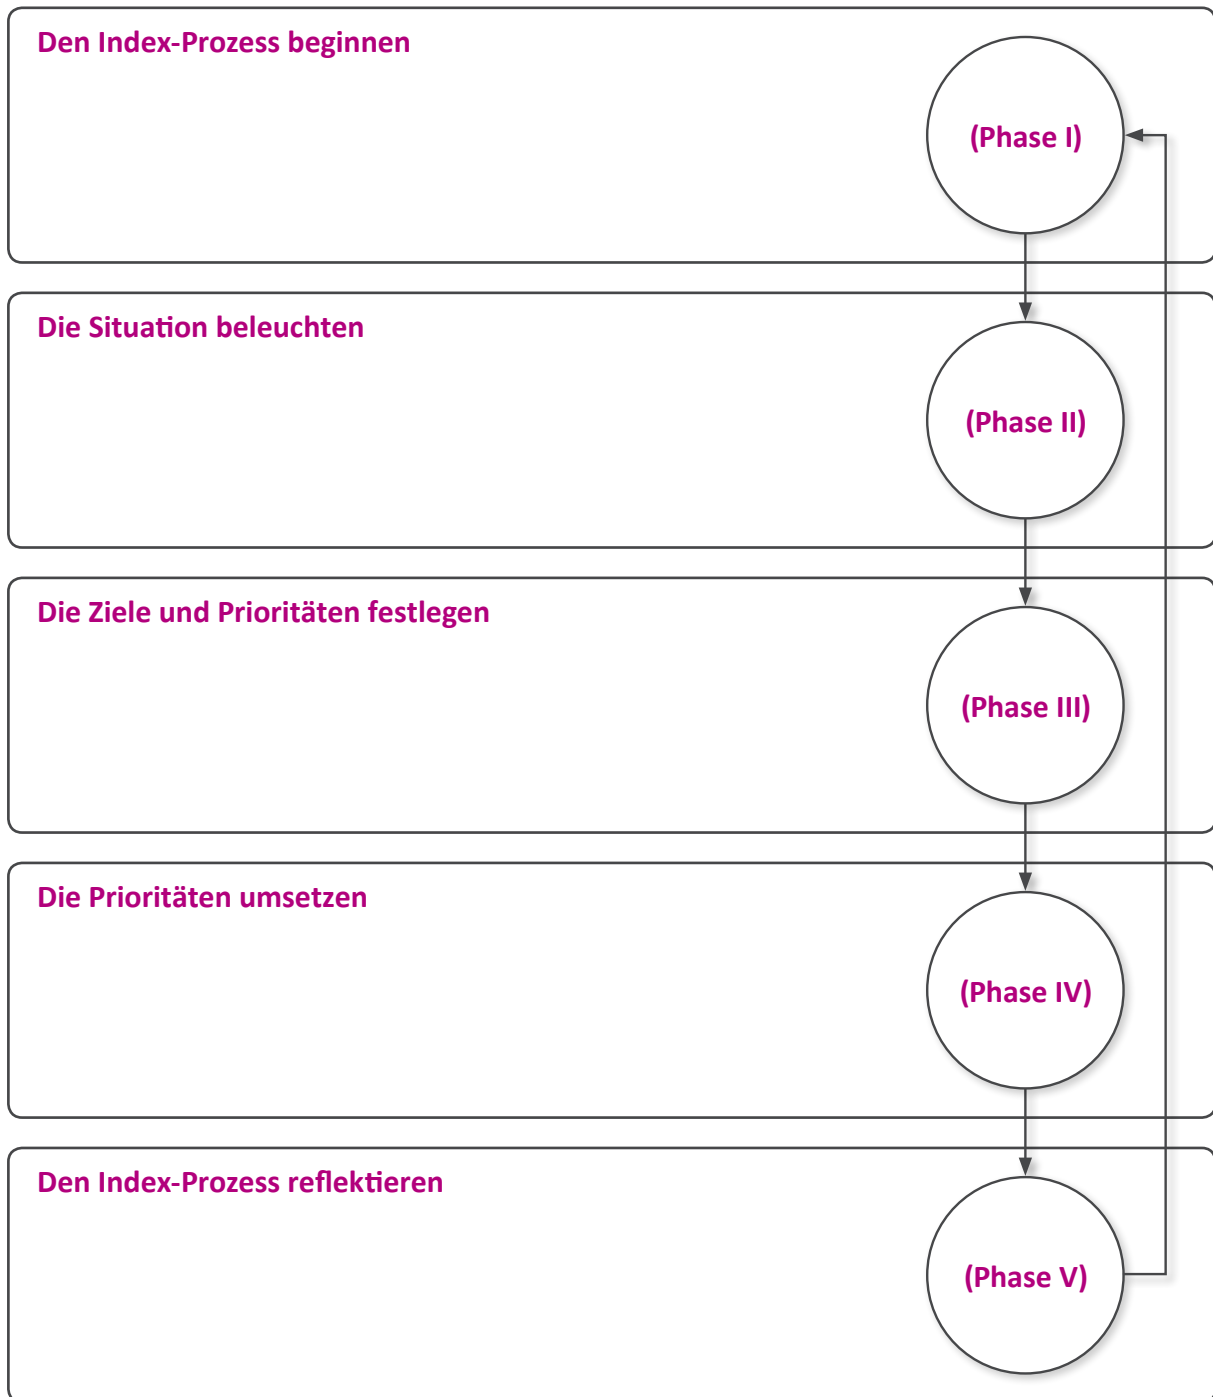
Den Index-Prozess beginnen

(Phase I)

Die Situation beleuchten

(Phase II)

Die Ziele und Prioritäten festlegen

(Phase III)

Die Prioritäten umsetzen

(Phase IV)

Den Index-Prozess reflektieren

(Phase V)